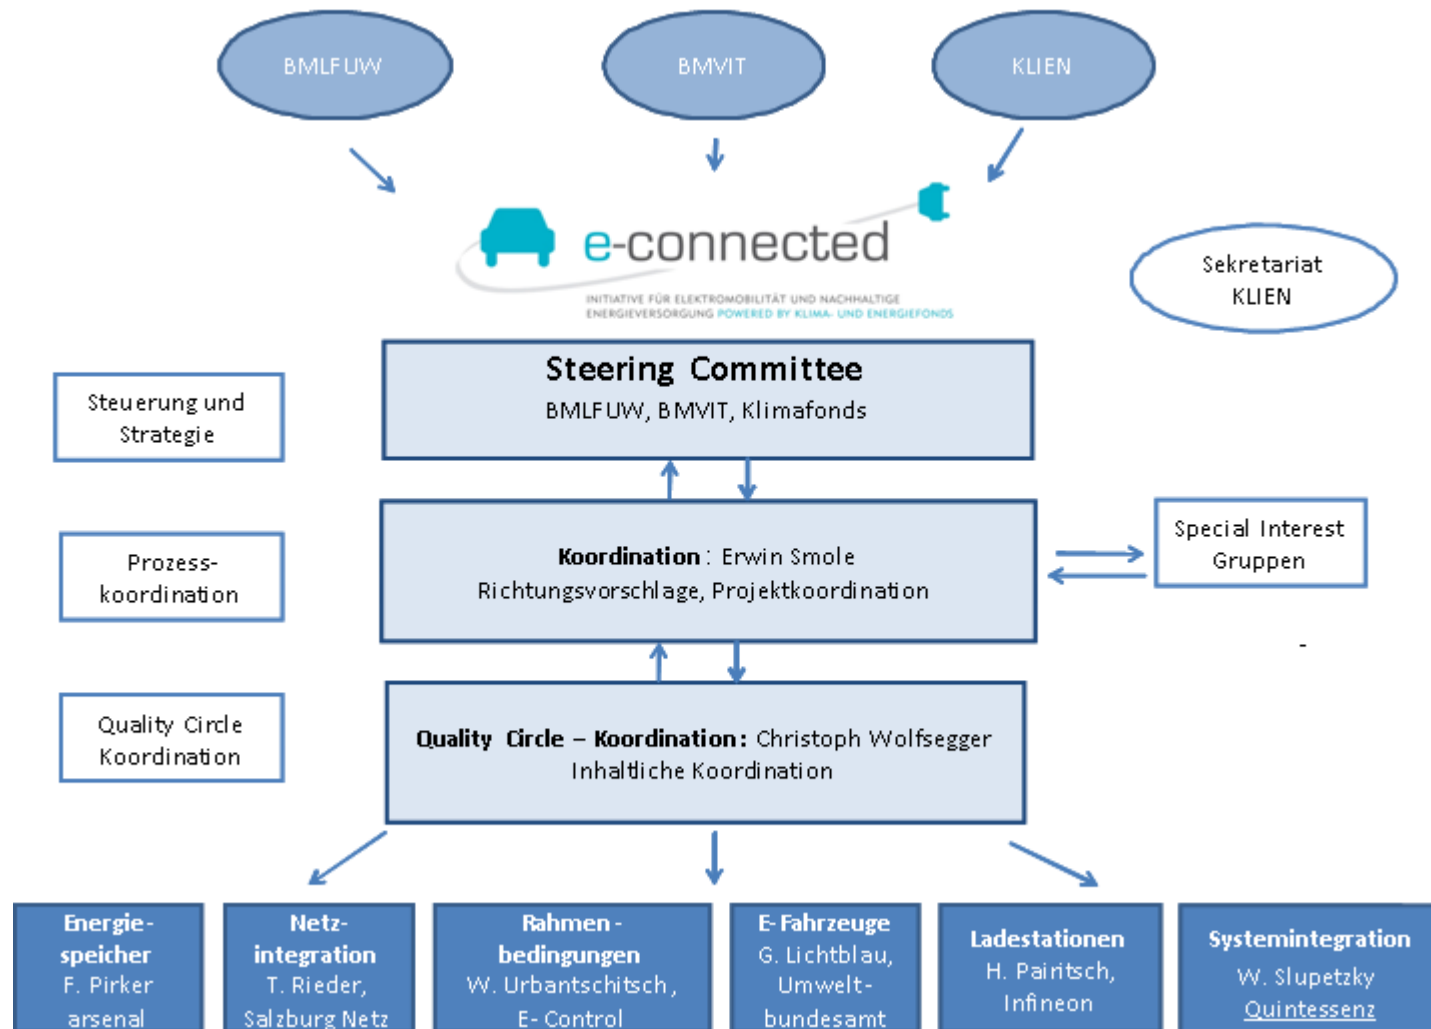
BMLFUW

BMVIT

KLIEN

e-connected

INITIATIVE FÜR ELEKTROMOBILITÄT UND NACHHALTIGE ENERGIEVERSORGUNG POWERED BY KLIMA- UND ENERGIEFONDS

Sekretariat KLIEN

Steuerung und Strategie

Steering Committee
BMLFUW, BMVIT, Klimafonds

Prozess-koordination

Koordination: Erwin Smole
Richtungsvorschlage, Projektkoordination

Special Interest Gruppen

-

Quality Circle Koordination

Quality Circle – Koordination: Christoph Wolfsegger
Inhaltliche Koordination

Energie-speicher
F. Pirker
arsenal

Netz-integration
T. Rieder,
Salzburg Netz

Rahmen-bedingungen
W. Urbantschitsch,
E-Control

E-Fahrzeuge
G. Lichtblau,
Umwelt-bundesamt

Ladestationen
H. Pairitsch,
Infineon

Systemintegration
W. Slupetzky
Quintessenz